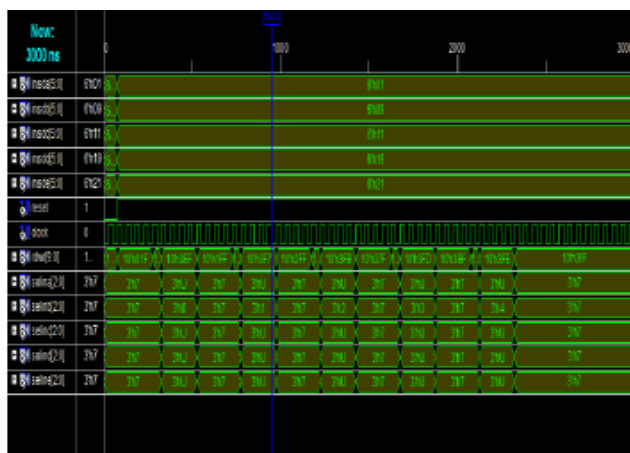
Now:
3000 ns

0
1000
2000
300

insta[5:0] 6'h01 6'h01
instb[5:0] 6'h09 6'h09
instc[5:0] 6'h11 6'h11
instd[5:0] 6'h19 6'h19
inste[5:0] 6'h21 6'h21
reset 1
clock 0
dout[9:0] 1... 10'h3FF
selina[2:0] 3'h7 3'h7
selinb[2:0] 3'h7 3'h7
selinc[2:0] 3'h7 3'h7
selind[2:0] 3'h7 3'h7
seline[2:0] 3'h7 3'h7